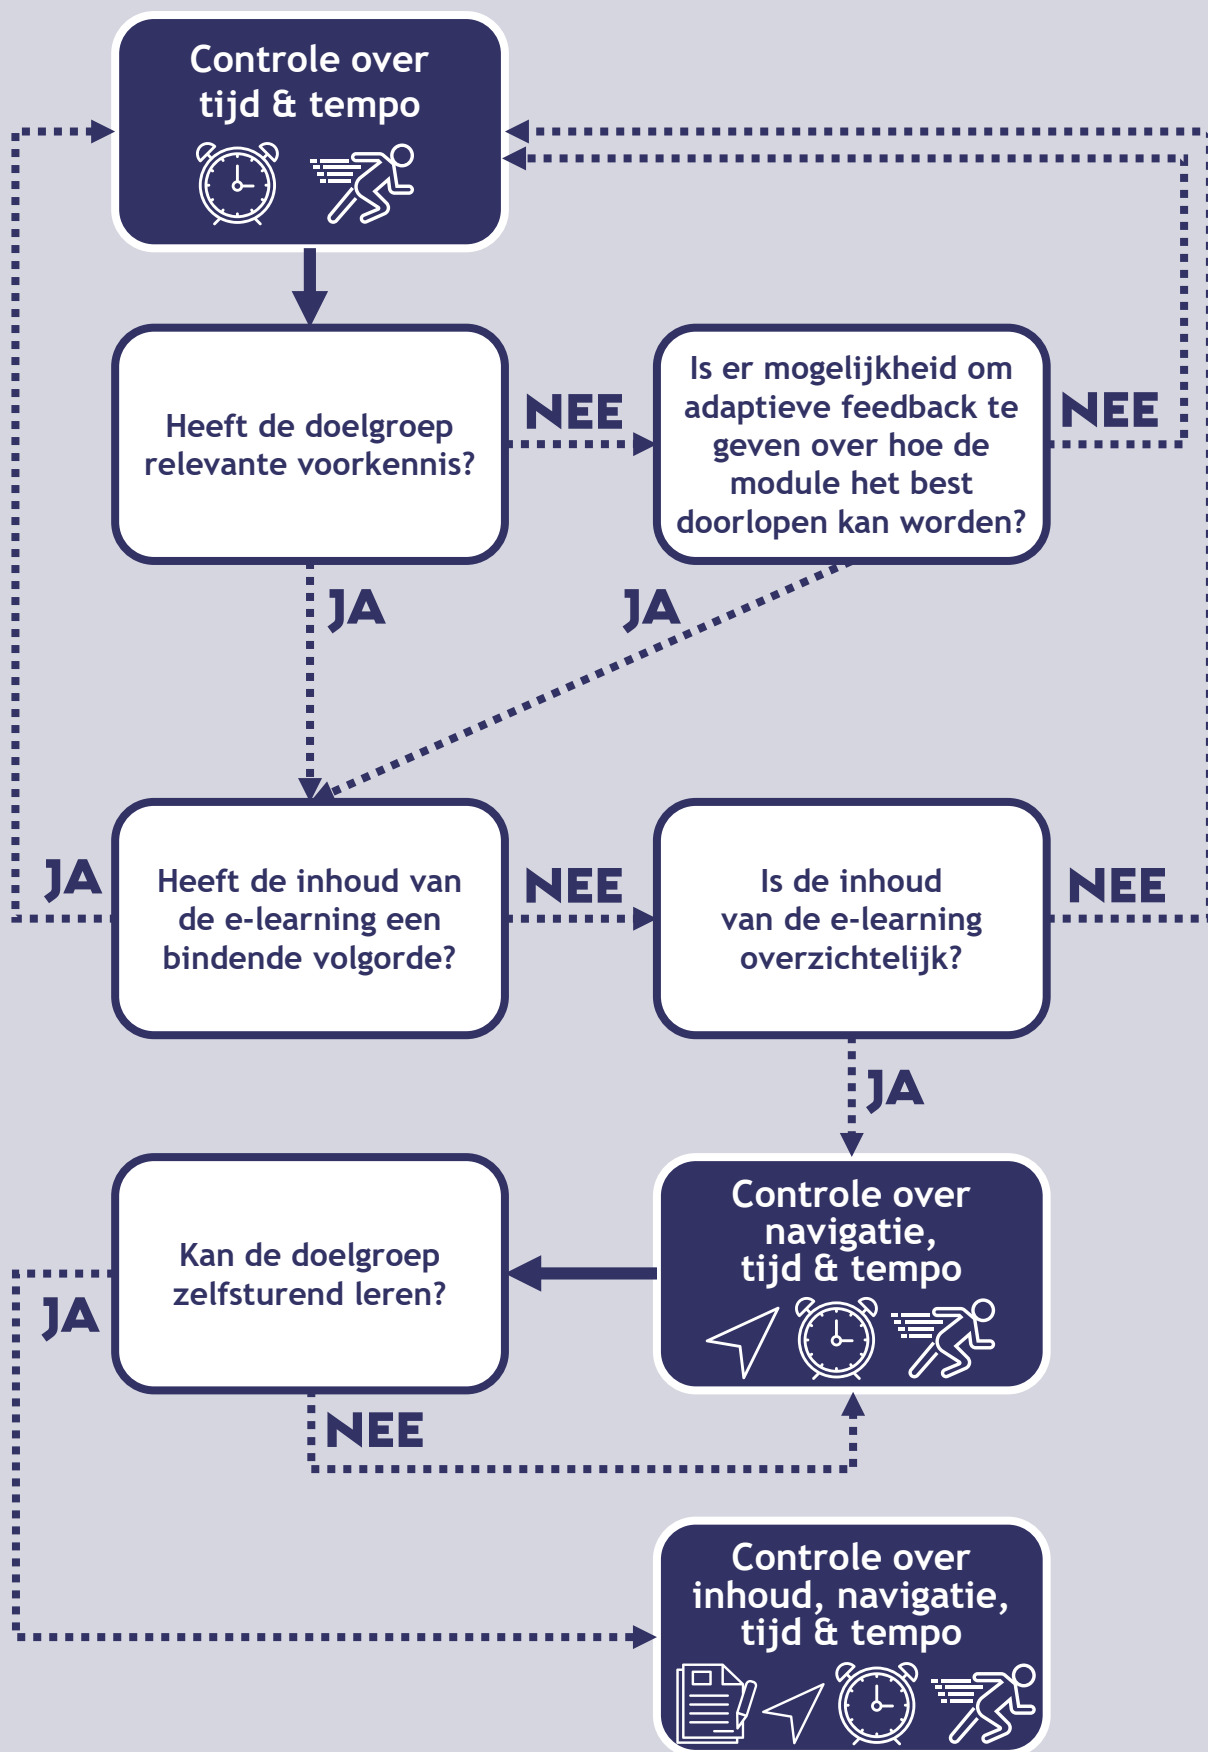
Controle over tijd & tempo

Heeft de doelgroep relevante voorkennis?

NEE

Is er mogelijkheid om adaptieve feedback te geven over hoe de module het best doorlopen kan worden?

NEE

JA

JA

JA

Heeft de inhoud van de e-learning een bindende volgorde?

NEE

Is de inhoud van de e-learning overzichtelijk?

NEE

JA

Kan de doelgroep zelfsturend leren?

Controle over navigatie, tijd & tempo

JA

NEE

Controle over inhoud, navigatie, tijd & tempo